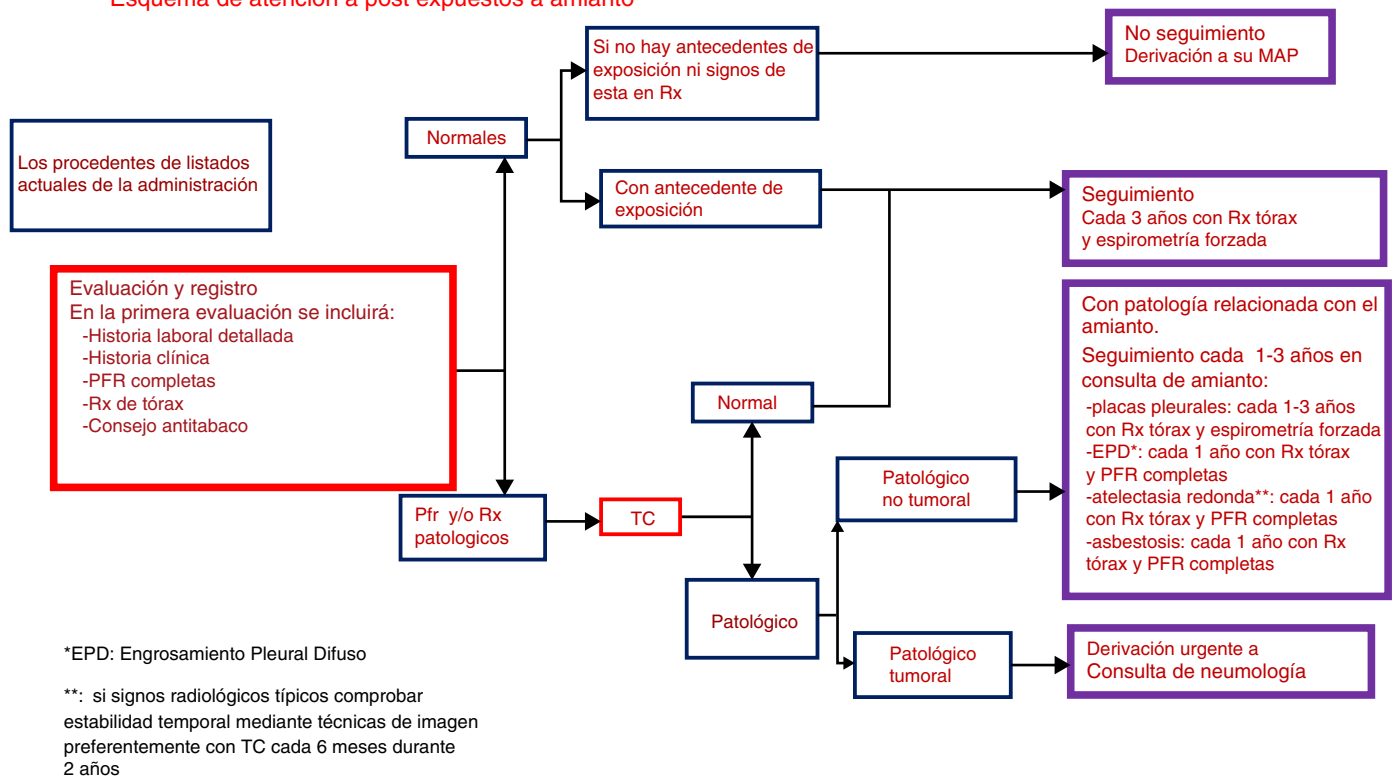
Esquema de atención a post expuestos a amianto

Los procedentes de listados actuales de la administración

Evaluación y registro
En la primera evaluación se incluirá:
-Historia laboral detallada
-Historia clínica
-PFR completas
-Rx de tórax
-Consejo antitabaco

Normales

Si no hay antecedentes de exposición ni signos de esta en Rx

No seguimiento
Derivación a su MAP

Con antecedente de exposición

Seguimiento
Cada 3 años con Rx tórax y espirometría forzada

Pfr y/o Rx patologicos

TC

Normal

Patológico

Patológico no tumoral

Patológico tumoral

Con patología relacionada con el amianto.
Seguimiento cada 1-3 años en consulta de amianto:
-placas pleurales: cada 1-3 años con Rx tórax y espirometría forzada
-EPD*: cada 1 año con Rx tórax y PFR completas
-atelectasia redonda**: cada 1 año con Rx tórax y PFR completas
-asbestosis: cada 1 año con Rx tórax y PFR completas

Derivación urgente a Consulta de neumología

*EPD: Engrosamiento Pleural Difuso

**: si signos radiológicos típicos comprobar estabilidad temporal mediante técnicas de imagen preferentemente con TC cada 6 meses durante 2 años